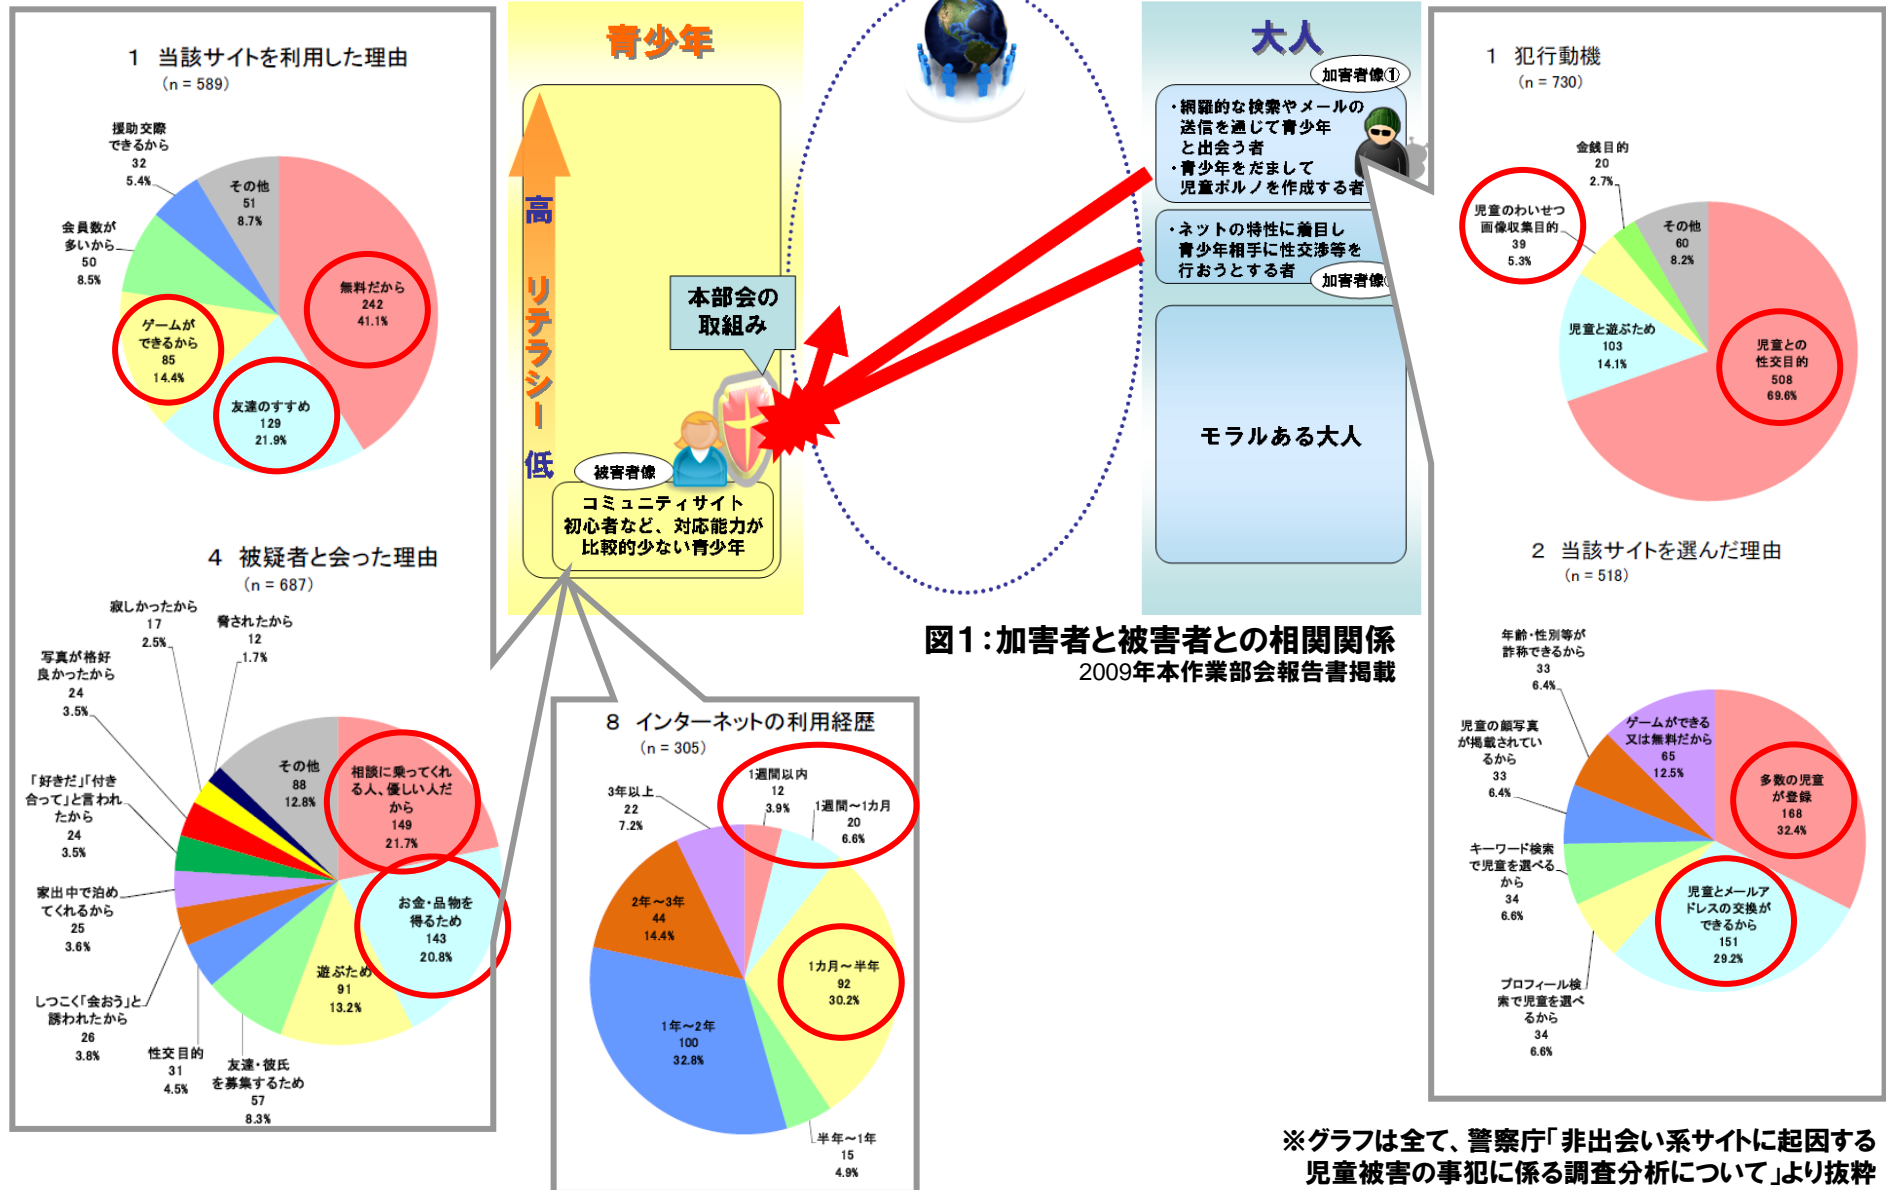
1 当該サイトを利用した理由
(n = 589)

援助交際できるから
32
5.4%

その他
51
8.7%

会員数が多いから
50
8.5%

無料だから
242
41.1%

ゲームができるから
85
14.4%

友達のすすめ
129
21.9%

4 被疑者と会った理由
(n = 687)

寂しかったから
17
2.5%

脅されたから
12
1.7%

写真が格好良かったから
24
3.5%

その他
88
12.8%

相談に乗ってくれる人、優しい人だから
149
21.7%

「好きだ」「付き合って」と言われたから
24
3.5%

家出中で泊めてくれるから
25
3.6%

お金・品物を得るため
143
20.8%

遊ぶため
91
13.2%

しつこく「会おう」と誘われたから
26
3.8%

性交目的
31
4.5%

友達・彼氏を募集するため
57
8.3%

青少年

高

リテラシー

低

本部会の取組み

被害者像

コミュニティサイト初心者など、対応能力が比較的少ない青少年

8 インターネットの利用経歴
(n = 305)

3年以上
22
7.2%

1週間以内
12
3.9%

1週間～1カ月
20
6.6%

2年～3年
44
14.4%

1カ月～半年
92
30.2%

1年～2年
100
32.8%

半年～1年
15
4.9%

大人

加害者像①

・網羅的な検索やメールの送信を通じて青少年と出会う者
・青少年をだまして児童ポルノを作成する者

・ネットの特性に着目し青少年相手に性交渉等を行おうとする者

加害者像

モラルある大人

図1:加害者と被害者との相関関係
2009年本作業部会報告書掲載

1 犯行動機
(n = 730)

金銭目的
20
2.7%

児童のわいせつ画像収集目的
39
5.3%

その他
60
8.2%

児童と遊ぶため
103
14.1%

児童との性交目的
508
69.6%

2 当該サイトを選んだ理由
(n = 518)

年齢・性別等が詐称できるから
33
6.4%

児童の顔写真が掲載されているから
33
6.4%

ゲームができる又は無料だから
65
12.5%

多数の児童が登録
168
32.4%

キーワード検索で児童を選べるから
34
6.6%

児童とメールアドレスの交換ができるから
151
29.2%

プロフィール検索で児童を選べるから
34
6.6%

※グラフは全て、警察庁「非出会い系サイトに起因する児童被害の事犯に係る調査分析について」より抜粋